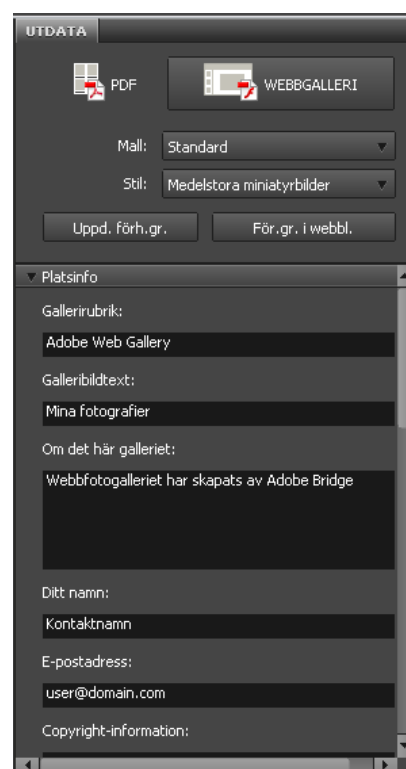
UTDATA

PDF

WEBBGALLERI

Mall: Standard

Stil: Medelstora miniatyrbilder

Uppd. förh.gr.

För.gr. i webbl.

Platsinfo

Gallerirubrik:

Adobe Web Gallery

Galleribildtext:

Mina fotografier

Om det här galleriet:

Webbfotogalleriet har skapats av Adobe Bridge

Ditt namn:

Kontaktnamn

E-postadress:

user@domain.com

Copyright-information: